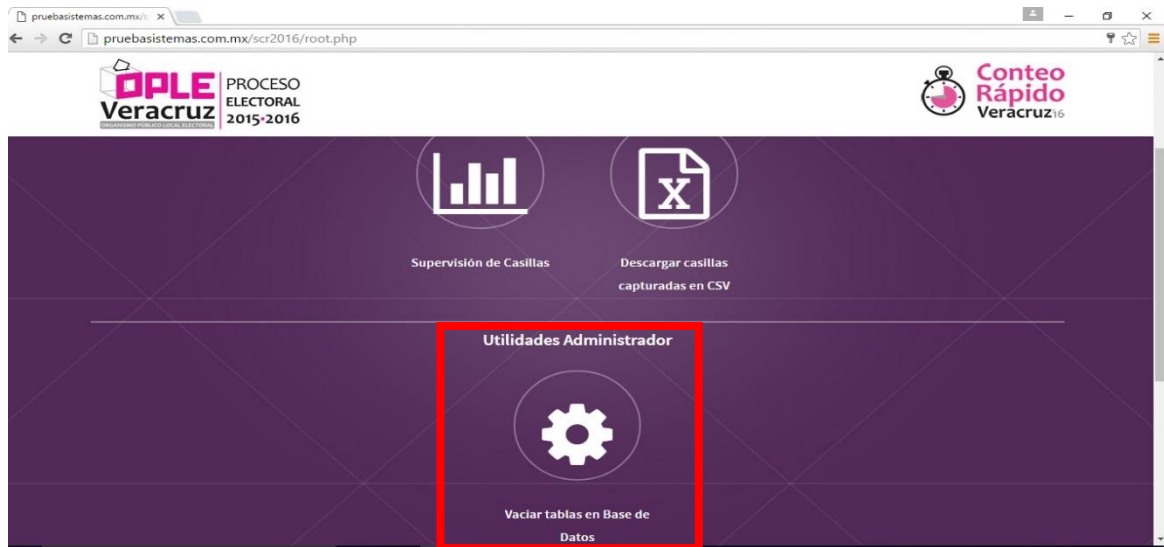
pruebasistemas.com.mx/s ×

pruebasistemas.com.mx/scr2016/root.php

OPLE Veracruz ORGANISMO PÚBLICO LOCAL ELECTORAL

PROCESO ELECTORAL 2015-2016

Conteo Rápido Veracruz16

Supervisión de Casillas

Descargar casillas capturadas en CSV

Utilidades Administrador

Vaciar tablas en Base de Datos